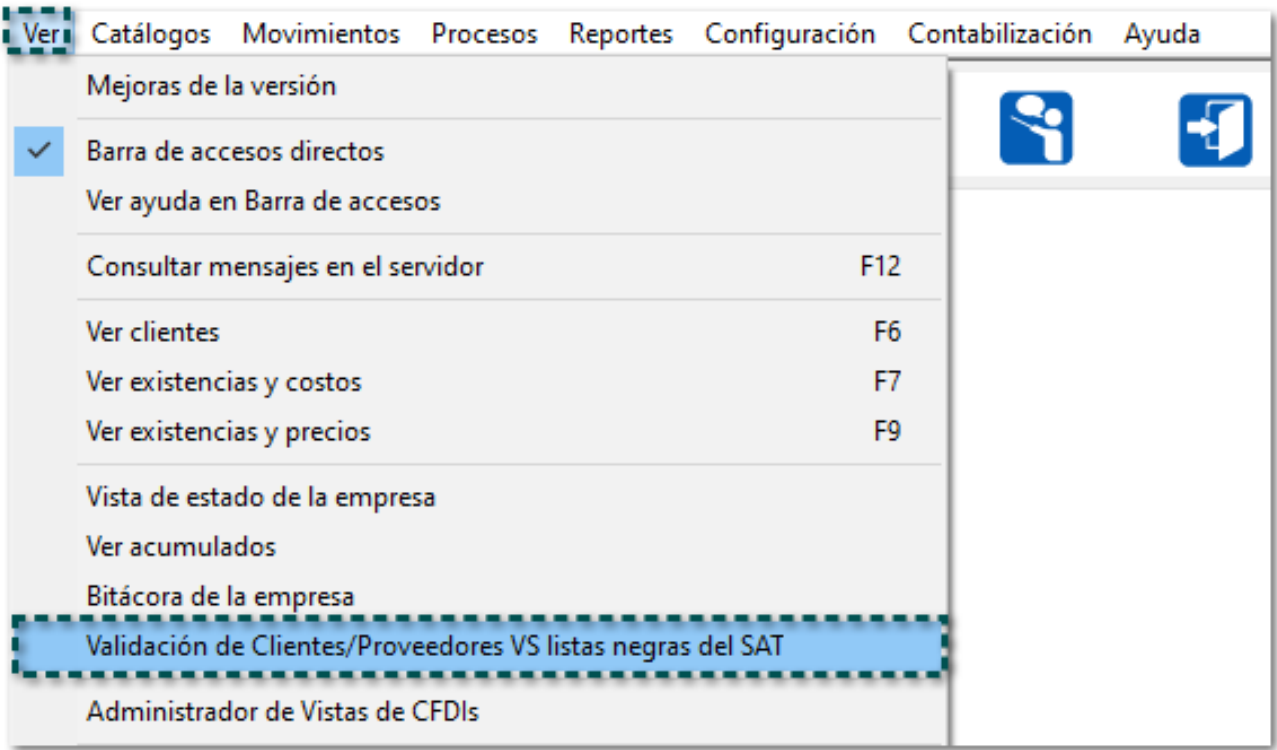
Ver Catálogos Movimientos Procesos Reportes Configuración Contabilización Ayuda

Mejoras de la versión

Barra de accesos directos
Ver ayuda en Barra de accesos

Consultar mensajes en el servidor F12

Ver clientes F6
Ver existencias y costos F7
Ver existencias y precios F9

Vista de estado de la empresa
Ver acumulados
Bitácora de la empresa
Validación de Clientes/Proveedores VS listas negras del SAT

Administrador de Vistas de CFDIs